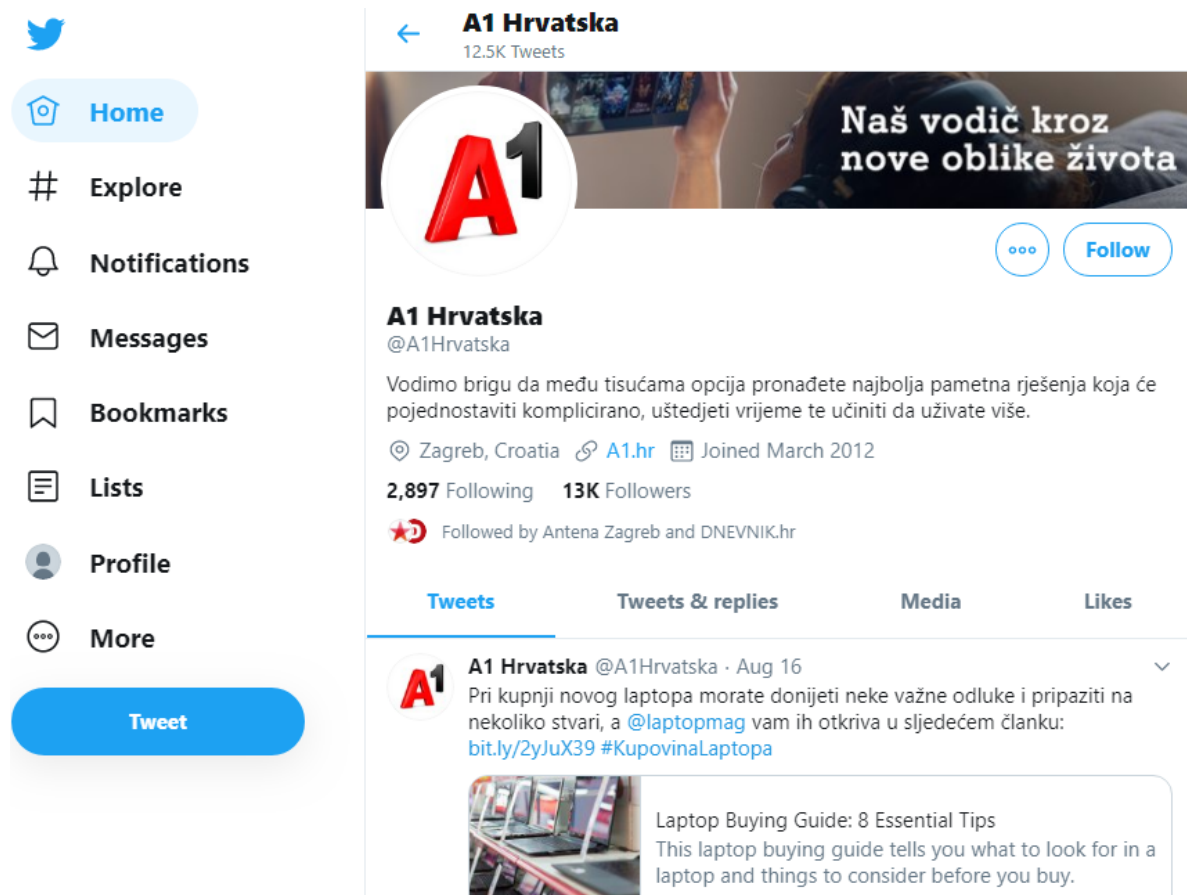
Home

Explore

Notifications

Messages

Bookmarks

Lists

Profile

More

Tweet

A1 Hrvatska
12.5K Tweets

Naš vodič kroz nove oblike života

A1

Follow

A1 Hrvatska
@A1Hrvatska

Vodimo brigu da među tisućama opcija pronađete najbolja pametna rješenja koja će pojednostaviti komplicirano, uštedjeti vrijeme te učiniti da uživate više.

Zagreb, Croatia A1.hr Joined March 2012

2,897 Following 13K Followers

Followed by Antena Zagreb and DNEVNIK.hr

Tweets Tweets & replies Media Likes

A1 Hrvatska @A1Hrvatska · Aug 16
Pri kupnji novog laptopa morate donijeti neke važne odluke i pripaziti na nekoliko stvari, a @laptopmag vam ih otkriva u sljedećem članku: bit.ly/2yJuX39 #KupovinaLaptopa

Laptop Buying Guide: 8 Essential Tips
This laptop buying guide tells you what to look for in a laptop and things to consider before you buy.